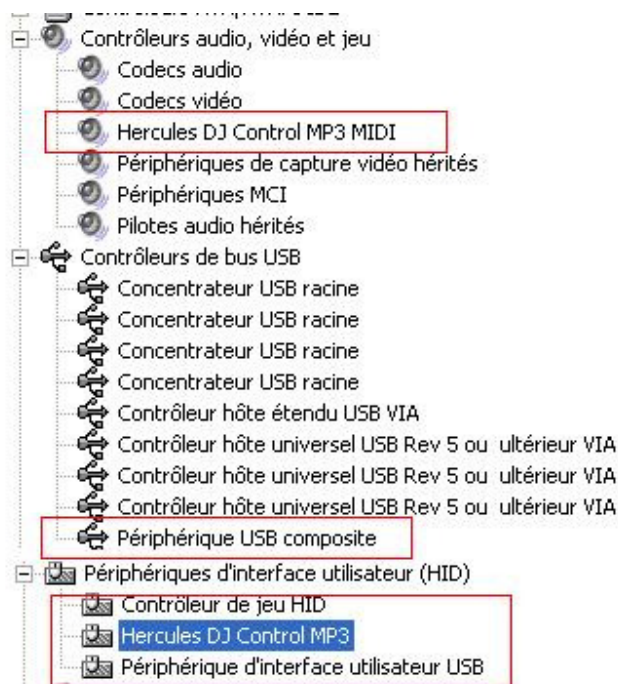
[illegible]
Contrôleurs audio, vidéo et jeu
Codecs audio
Codecs vidéo
Hercules DJ Control MP3 MIDI
Périphériques de capture vidéo hérités
Périphériques MCI
Pilotes audio hérités
Contrôleurs de bus USB
Concentrateur USB racine
Concentrateur USB racine
Concentrateur USB racine
Concentrateur USB racine
Contrôleur hôte étendu USB VIA
Contrôleur hôte universel USB Rev 5 ou ultérieur VIA
Contrôleur hôte universel USB Rev 5 ou ultérieur VIA
Contrôleur hôte universel USB Rev 5 ou ultérieur VIA
Périphérique USB composite
Périphériques d'interface utilisateur (HID)
Contrôleur de jeu HID
Hercules DJ Control MP3
Périphérique d'interface utilisateur USB